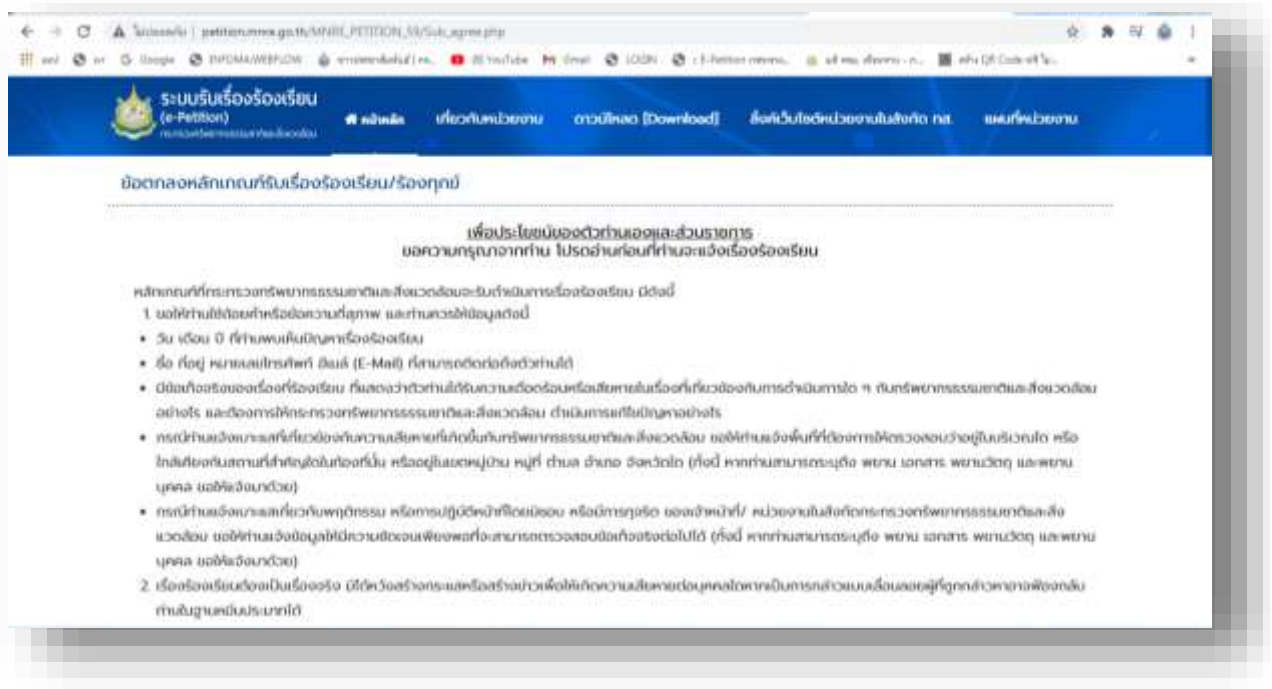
ไม่ปลอดภัย | petition.mnre.go.th/MNRE_PETITION_59/Sub_agree.php

แอป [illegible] Google INFOMA/WEBFLOW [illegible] YouTube Gmail LOGIN E-Petition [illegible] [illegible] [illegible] QR Code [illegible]

ระบบรับเรื่องร้องเรียน (e-Petition) กระทรวงทรัพยากรธรรมชาติและสิ่งแวดล้อม

หน้าหลัก เกี่ยวกับหน่วยงาน ดาวน์โหลด [Download] ลิงค์เว็บไซต์หน่วยงานในสังกัด ทส. แผนที่หน่วยงาน

ข้อตกลงหลักเกณฑ์รับเรื่องร้องเรียน/ร้องทุกข์

เพื่อประโยชน์ของตัวท่านเองและส่วนราชการ
ขอความกรุณาจากท่าน โปรดอ่านก่อนที่ท่านจะแจ้งเรื่องร้องเรียน

หลักเกณฑ์ที่กระทรวงทรัพยากรธรรมชาติและสิ่งแวดล้อมจะรับดำเนินการเรื่องร้องเรียน มีดังนี้
1. ขอให้ท่านใช้ถ้อยคำหรือข้อความที่สุภาพ และท่านควรให้ข้อมูลดังนี้
• วัน เดือน ปี ที่ท่านพบเห็นปัญหาเรื่องร้องเรียน
• ชื่อ ที่อยู่ หมายเลขโทรศัพท์ อีเมล์ (E-Mail) ที่สามารถติดต่อถึงตัวท่านได้
• มีข้อเท็จจริงของเรื่องที่ร้องเรียน ที่แสดงว่าตัวท่านได้รับความเดือดร้อนหรือเสียหายในเรื่องที่เกี่ยวข้องกับการดำเนินการใด ๆ กับทรัพยากรธรรมชาติและสิ่งแวดล้อม อย่างไร และต้องการให้กระทรวงทรัพยากรธรรมชาติและสิ่งแวดล้อม ดำเนินการแก้ปัญหาอย่างไร
• กรณีท่านแจ้งเบาะแสที่เกี่ยวข้องกับความเสียหายที่เกิดขึ้นกับทรัพยากรธรรมชาติและสิ่งแวดล้อม ขอให้ท่านแจ้งพื้นที่ที่ต้องการให้ตรวจสอบว่าอยู่ในบริเวณใด หรือใกล้เคียงกับสถานที่สำคัญใดในท้องที่นั้น หรืออยู่ในเขตหมู่บ้าน หมู่ที่ ตำบล อำเภอ จังหวัดใด (ทั้งนี้ หากท่านสามารถระบุถึง พยาน เอกสาร พยานวัตถุ และพยานบุคคล ขอให้แจ้งมาด้วย)
• กรณีท่านแจ้งเบาะแสเกี่ยวกับพฤติกรรม หรือการปฏิบัติหน้าที่โดยมิชอบ หรือมีการทุจริต ของเจ้าหน้าที่/ หน่วยงานในสังกัดกระทรวงทรัพยากรธรรมชาติและสิ่งแวดล้อม ขอให้ท่านแจ้งข้อมูลให้มีความชัดเจนเพียงพอที่จะสามารถตรวจสอบข้อเท็จจริงต่อไปได้ (ทั้งนี้ หากท่านสามารถระบุถึง พยาน เอกสาร พยานวัตถุ และพยานบุคคล ขอให้แจ้งมาด้วย)
2. เรื่องร้องเรียนต้องเป็นเรื่องจริง มิได้หวังสร้างกระแสหรือสร้างข่าวเพื่อให้เกิดความเสียหายต่อบุคคลใดหากเป็นการกล่าวแบบเลื่อนลอยผู้ที่ถูกกล่าวหาอาจฟ้องกลับท่านในฐานหมิ่นประมาทได้